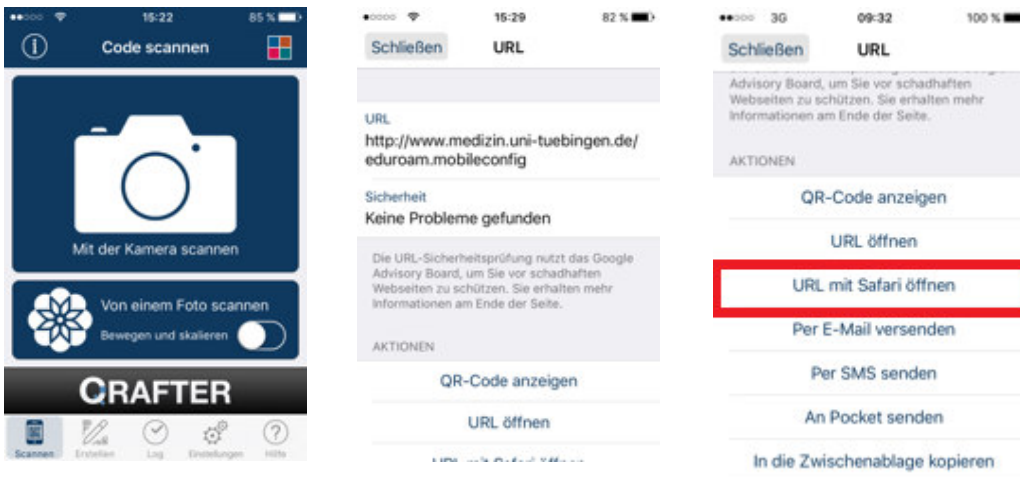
15:22 85 %

Code scannen

Mit der Kamera scannen

Von einem Foto scannen

Bewegen und skalieren

QRAFTER

Scannen Erstellen Log Einstellungen Hilfe

15:29 82 %

Schließen URL

URL
http://www.medizin.uni-tuebingen.de/eduroam.mobileconfig

Sicherheit
Keine Probleme gefunden

Die URL-Sicherheitsprüfung nutzt das Google Advisory Board, um Sie vor schadhaften Webseiten zu schützen. Sie erhalten mehr Informationen am Ende der Seite.

AKTIONEN

QR-Code anzeigen

URL öffnen

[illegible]

3G 09:32 100 %

Schließen URL

Advisory Board, um Sie vor schadhaften Webseiten zu schützen. Sie erhalten mehr Informationen am Ende der Seite.

AKTIONEN

QR-Code anzeigen

URL öffnen

URL mit Safari öffnen

Per E-Mail versenden

Per SMS senden

An Pocket senden

In die Zwischenablage kopieren